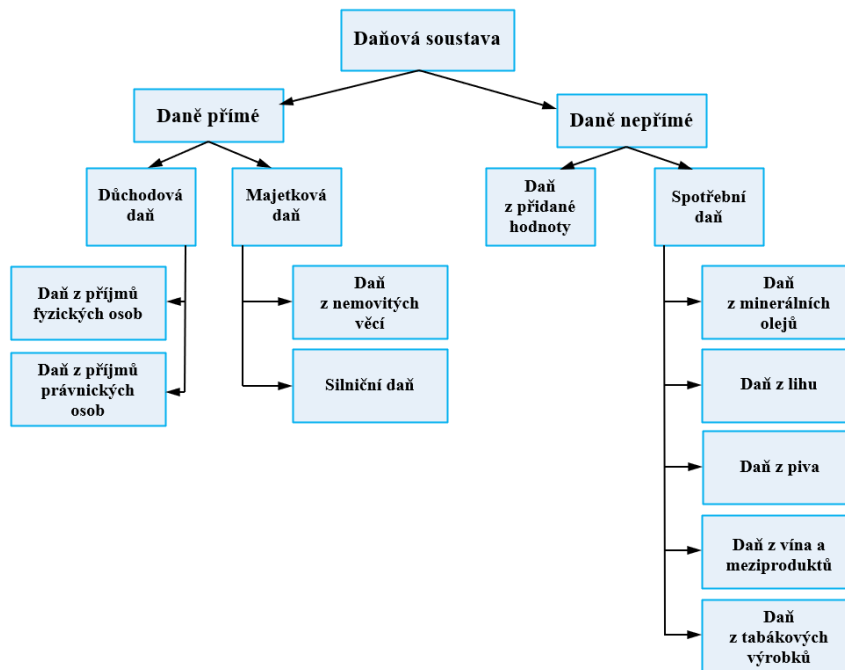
Daňová soustava

Daně přímé

Daně nepřímé

Důchodová daň

Majetková daň

Daň z přidané hodnoty

Spotřební daň

Daň z příjmů fyzických osob

Daň z příjmů právnických osob

Daň z nemovitých věcí

Silniční daň

Daň z minerálních olejů

Daň z lihu

Daň z piva

Daň z vína a meziproduktů

Daň z tabákových výrobků